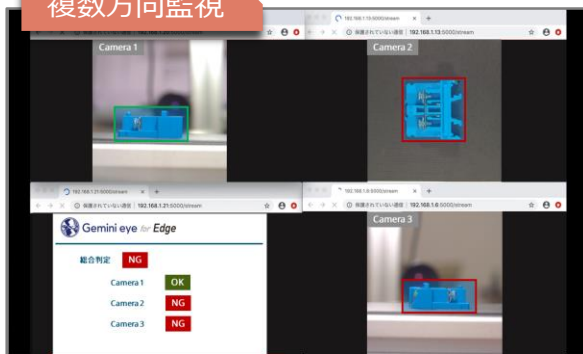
複数方向監視

192.168.1.13:5000/stream
保護されていない通信 | 192.168.1.13:5000/stream

Camera 1

Camera 2

192.168.1.21:5000/stream
保護されていない通信 | 192.168.1.21:5000/stream

Gemini eye for Edge

総合判定 NG

Camera 1 OK
Camera 2 NG
Camera 3 NG

192.168.1.8:5000/stream
保護されていない通信 | 192.168.1.8:5000/stream

Camera 3